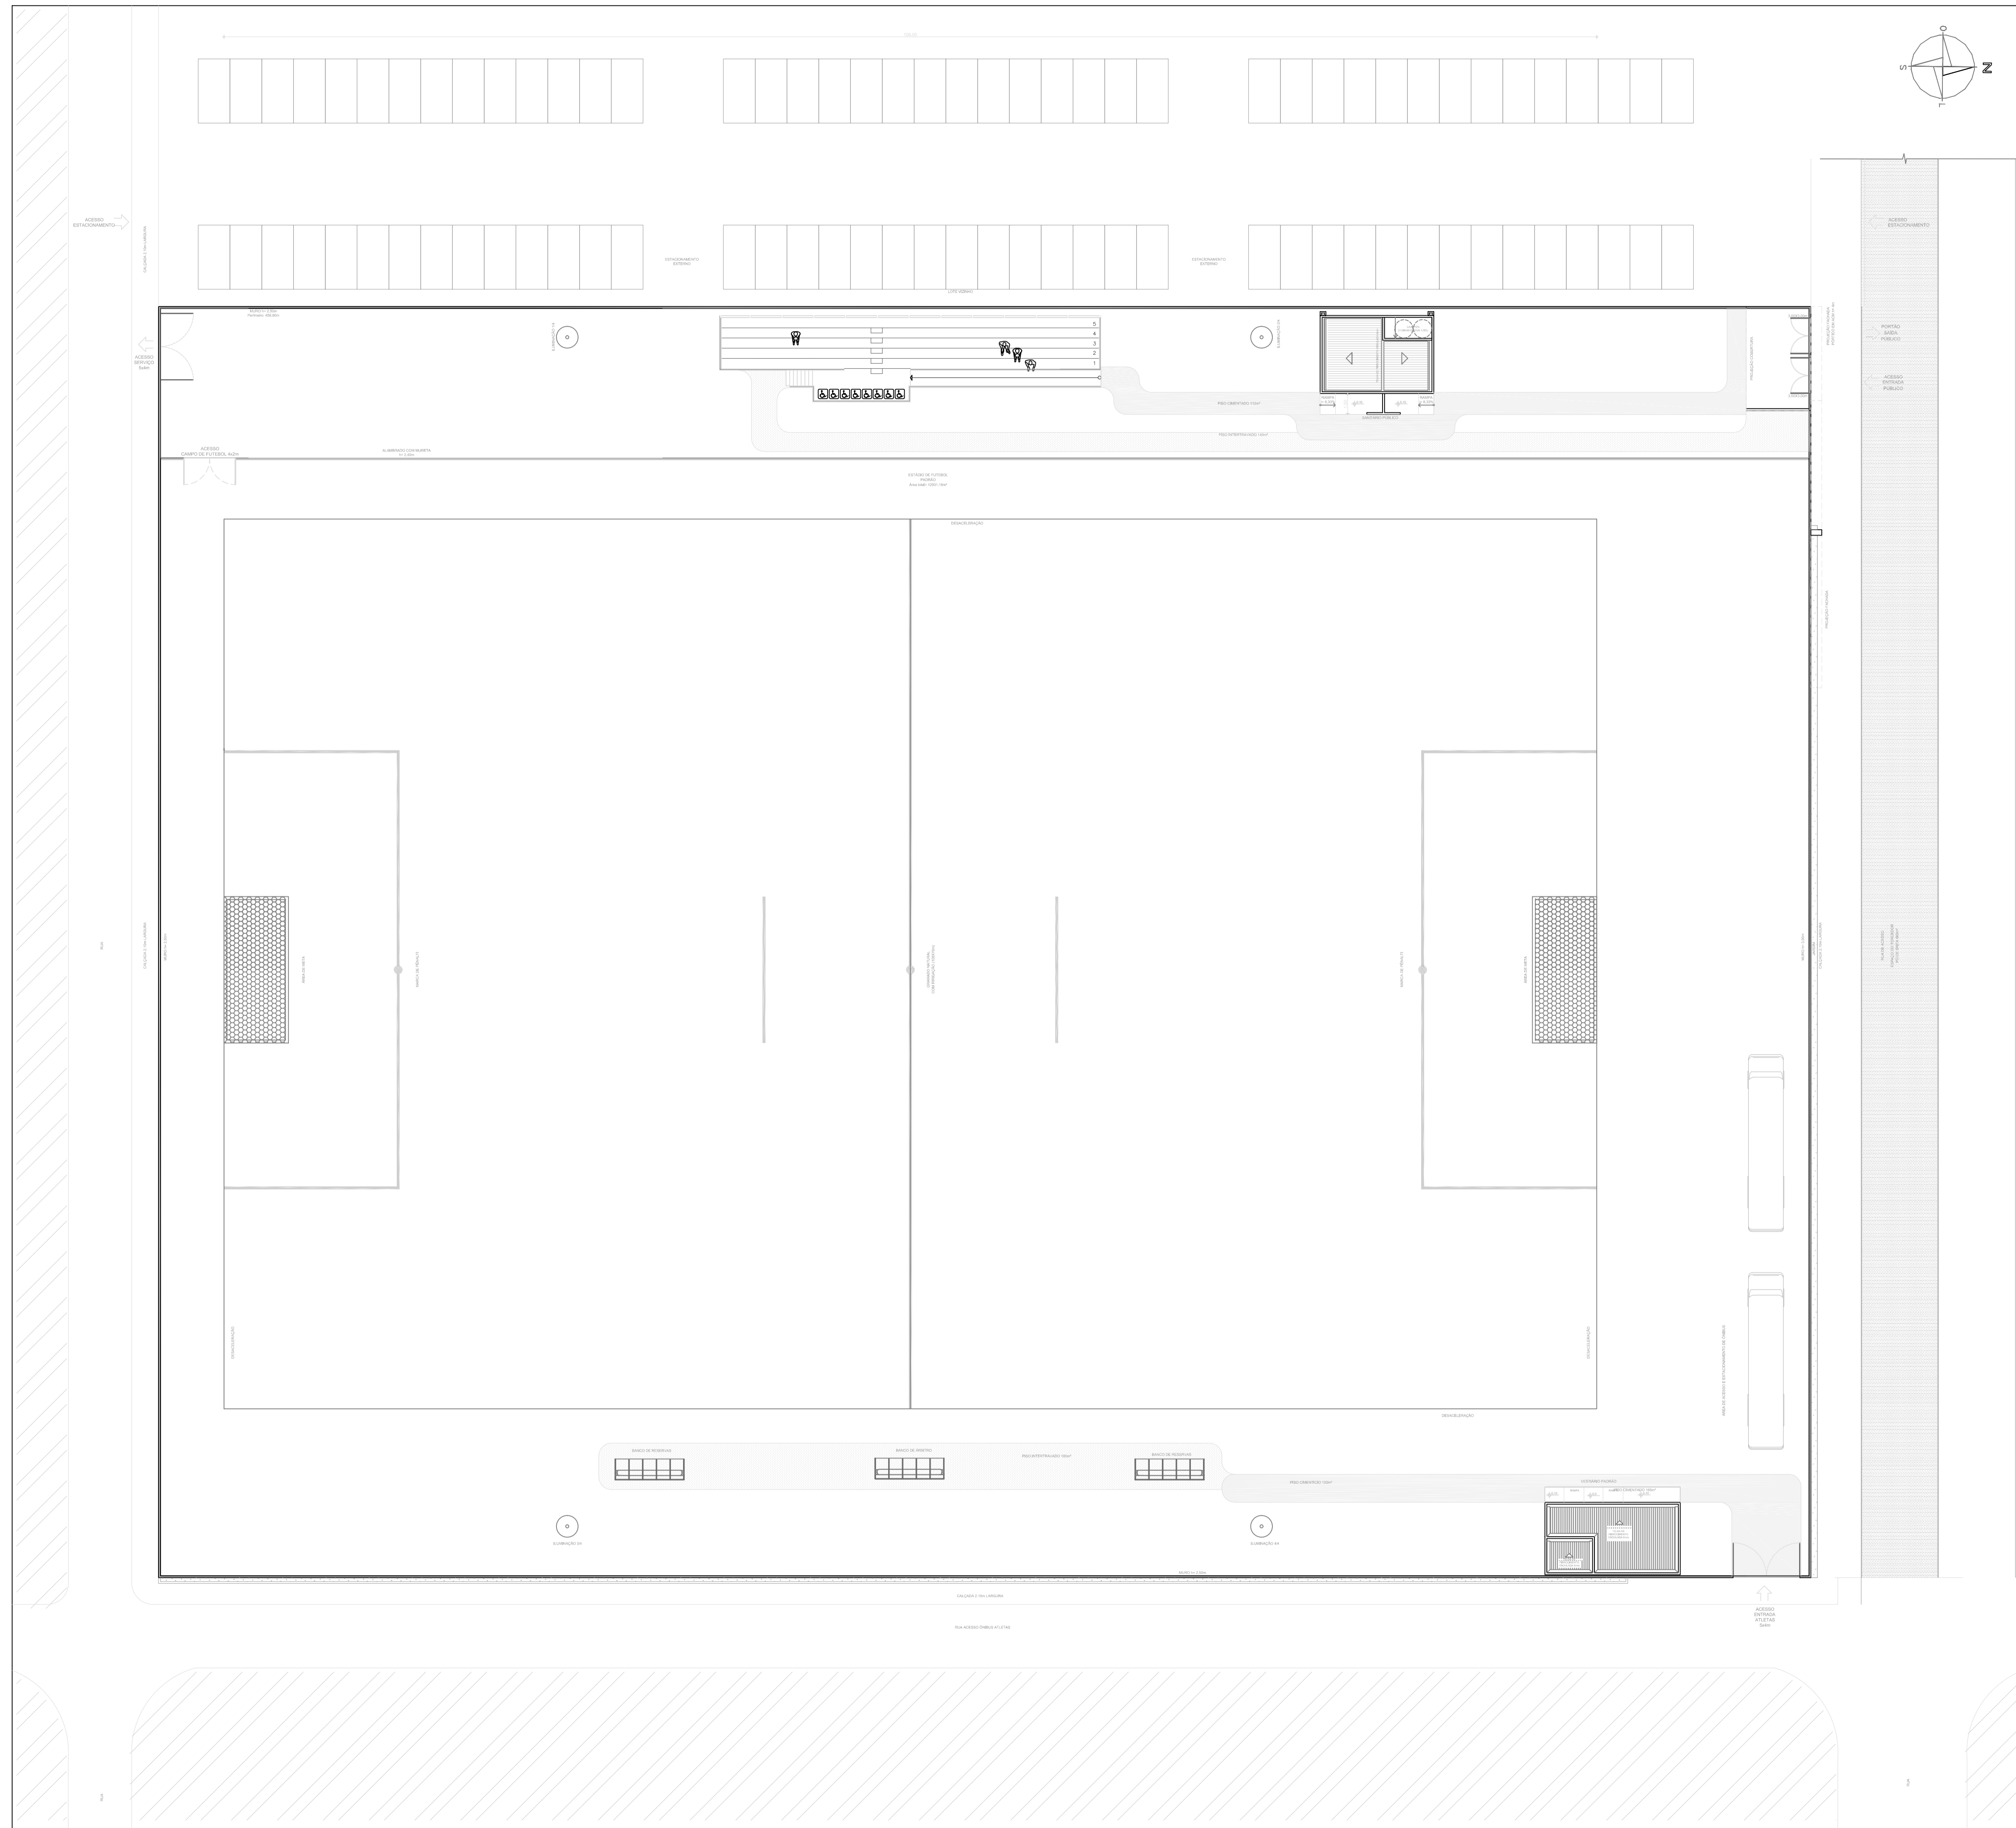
O
S
N
L

ACESSO
ESTACIONAMENTO

ESTACIONAMENTO
EXTERNO

ESTACIONAMENTO
EXTERNO

LOTE VIZINHO

ACESSO
ESTACIONAMENTO

PORTÃO
SAÍDA
PÚBLICO

ACESSO
ENTRADA
PÚBLICO

ACESSO
SERVIÇO

5
4
3
2
1

PISO CIMENTADO

PISO INTERTRAVADO

ACESSO
CAMPO DE FUTEBOL

ESTÁDIO DE FUTEBOL

BANCO DE RESERVAS

BANCO DE RESERVAS

BANCO DE RESERVAS

PISO INTERTRAVADO

PISO CIMENTADO

ILUMINAÇÃO

ILUMINAÇÃO

CALÇADA

ACESSO
ENTRADA
ATLETAS

RUA

RUA

RUA